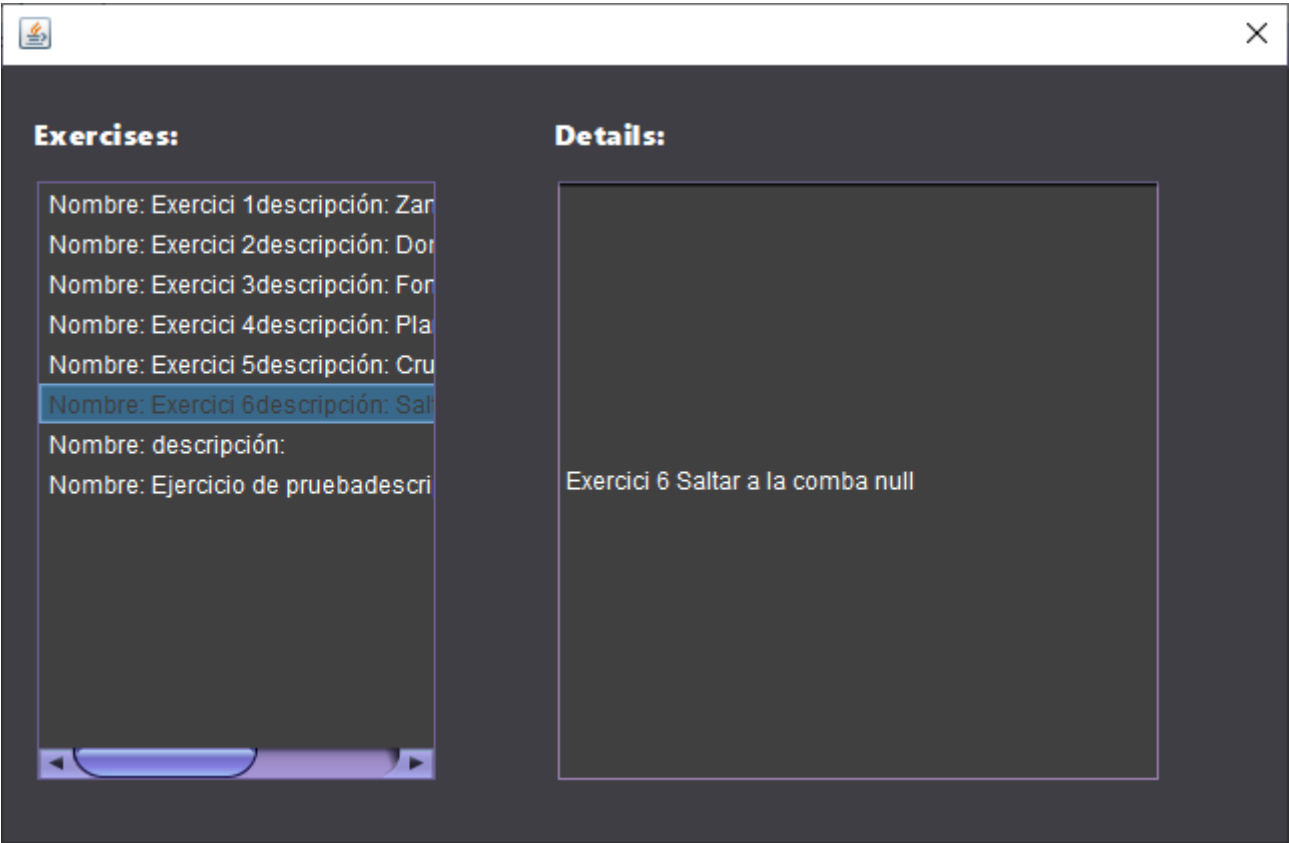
Exercises:

Details:

Nombre: Exercici 1descripción: Zar
Nombre: Exercici 2descripción: Dor
Nombre: Exercici 3descripción: For
Nombre: Exercici 4descripción: Pla
Nombre: Exercici 5descripción: Cru
Nombre: Exercici 6descripción: Sal
Nombre: descripción:
Nombre: Ejercicio de pruebadescri

Exercici 6 Saltar a la comba null